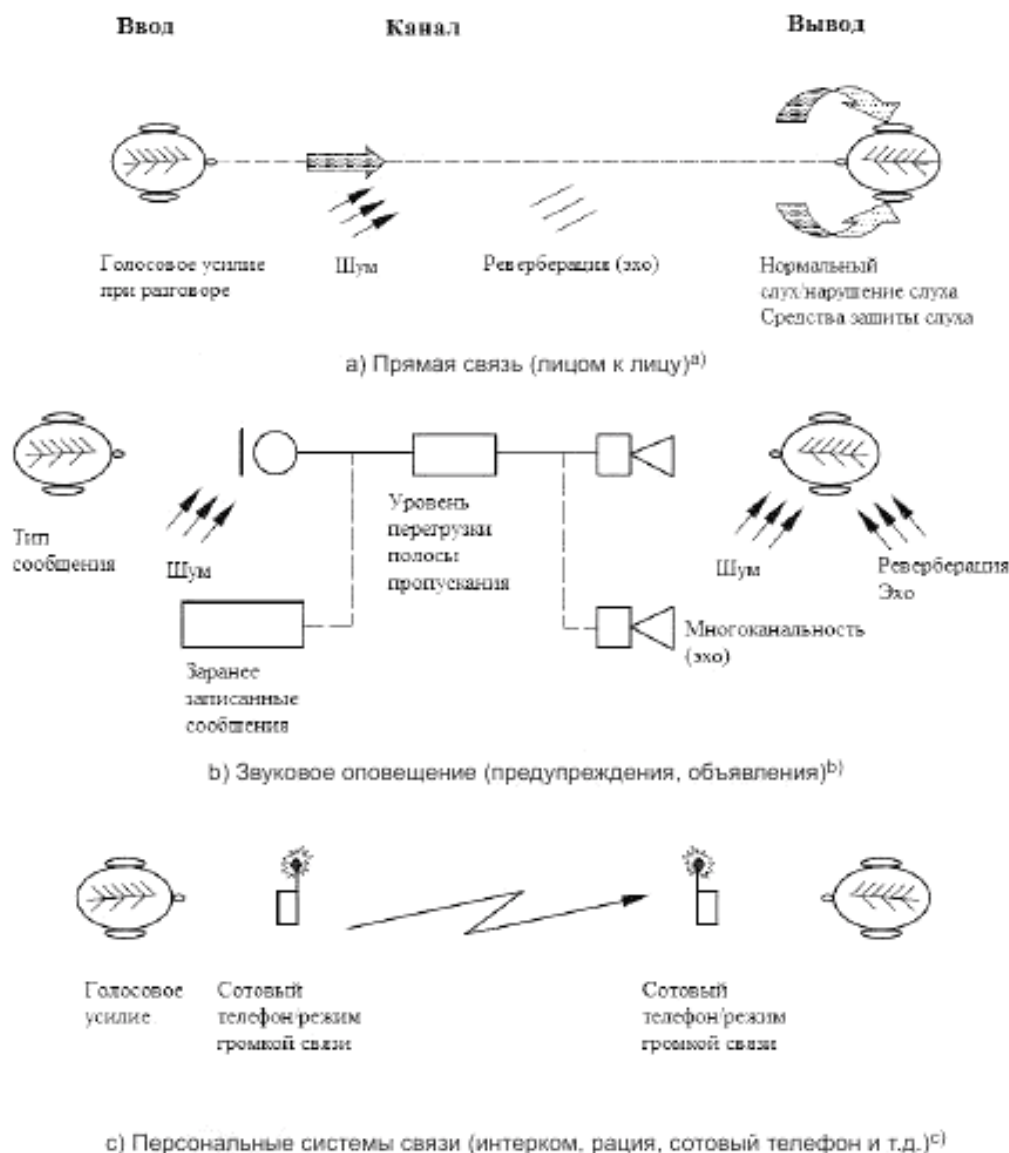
Ввод

Канал

Вывод

Голосовое усилие при разговоре

Шум

Реверберация (эхо)

Нормальный слух/нарушение слуха Средства защиты слуха

а) Прямая связь (лицом к лицу)$^{a)}$

Тип сообщения

Шум

Уровень перегрузки полосы пропускания

Шум

Реверберация Эхо

Заранее записанные сообщения

Многоканальность (эхо)

b) Звуковое оповещение (предупреждения, объявления)$^{b)}$

Голосовое усилие

Сотовый телефон/режим громкой связи

Сотовый телефон/режим громкой связи

с) Персональные системы связи (интерком, рация, сотовый телефон и т.д.)$^{c)}$